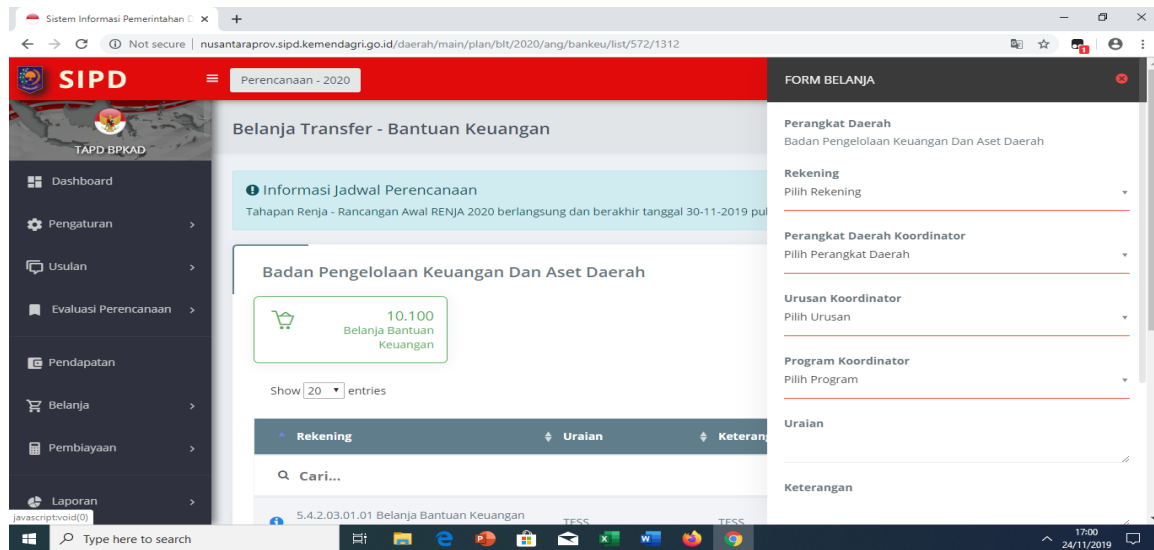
Sistem Informasi Pemerintahan D ×

Not secure | nusantaraprov.sipd.kemendagri.go.id/daerah/main/plan/blt/2020/ang/bankeu/list/572/1312

SIPD

Perencanaan - 2020

TAPD BPKAD

Dashboard

Pengaturan

Usulan

Evaluasi Perencanaan

Pendapatan

Belanja

Pembiayaan

Laporan

javascript:void(0)

Belanja Transfer - Bantuan Keuangan

Informasi Jadwal Perencanaan

Tahapan Renja - Rancangan Awal RENJA 2020 berlangsung dan berakhir tanggal 30-11-2019 pul

Badan Pengelolaan Keuangan Dan Aset Daerah

10.100
Belanja Bantuan Keuangan

Show 20 entries

| Rekening | Uraian | Keteran |
|---|---|---|
| Cari... | | |
| 5.4.2.03.01.01 Belanja Bantuan Keuangan | TESS | TESS |

FORM BELANJA

Perangkat Daerah
Badan Pengelolaan Keuangan Dan Aset Daerah

Rekening
Pilih Rekening

Perangkat Daerah Koordinator
Pilih Perangkat Daerah

Urusan Koordinator
Pilih Urusan

Program Koordinator
Pilih Program

Uraian

Keterangan

Type here to search

17:00
24/11/2019